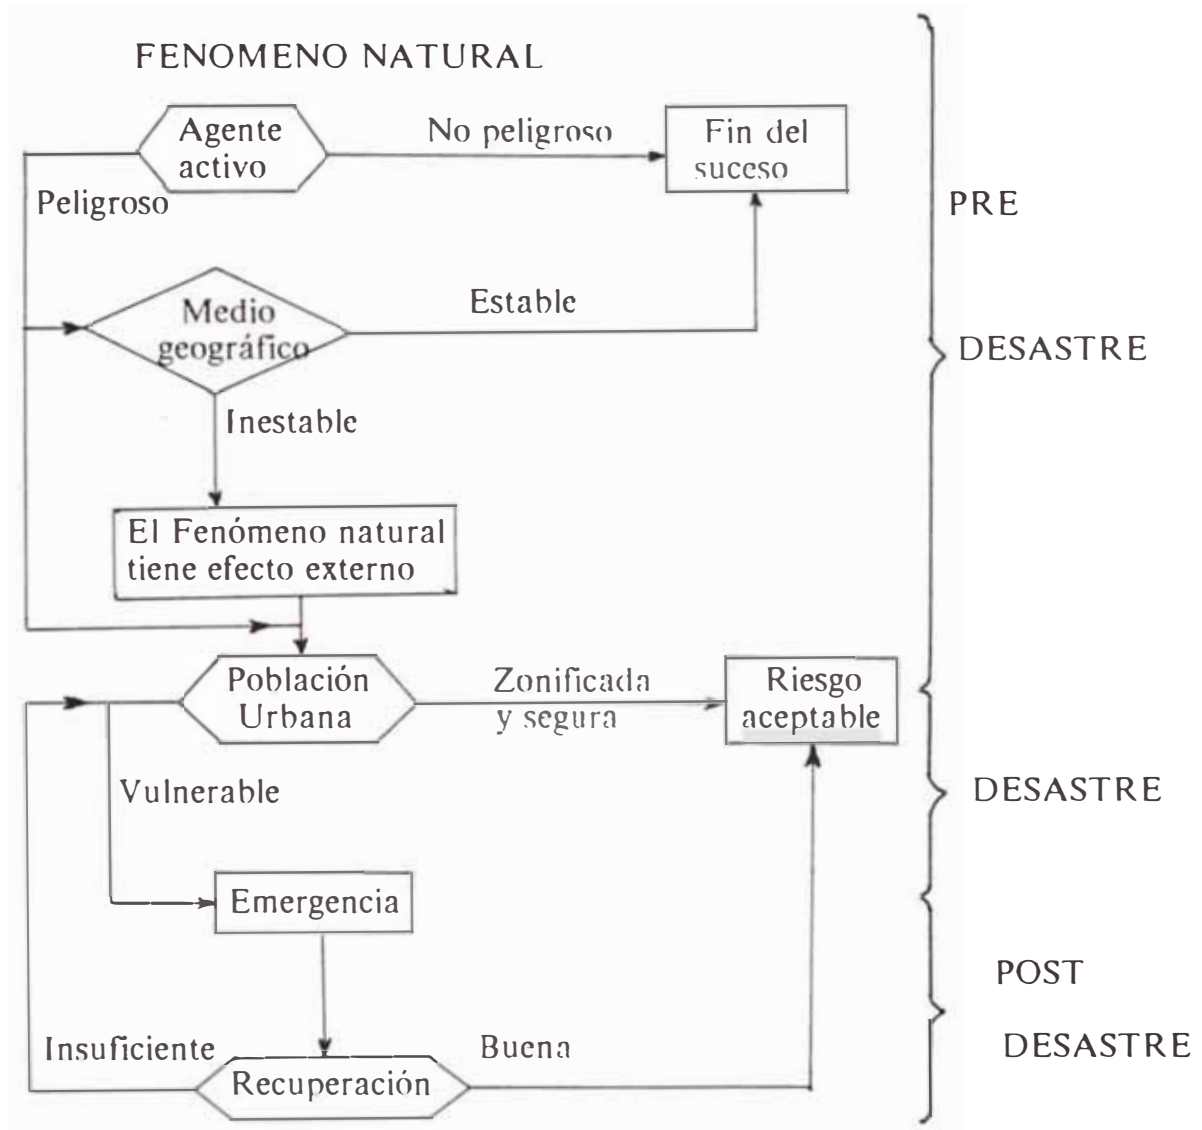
FENOMENO NATURAL

Agente activo

No peligroso

Fin del suceso

Peligroso

PRE

Medio geográfico

Estable

DESASTRE

Inestable

El Fenómeno natural tiene efecto externo

Población Urbana

Zonificada y segura

Riesgo aceptable

Vulnerable

DESASTRE

Emergencia

POST

Insuficiente

Buena

DESASTRE

Recuperación